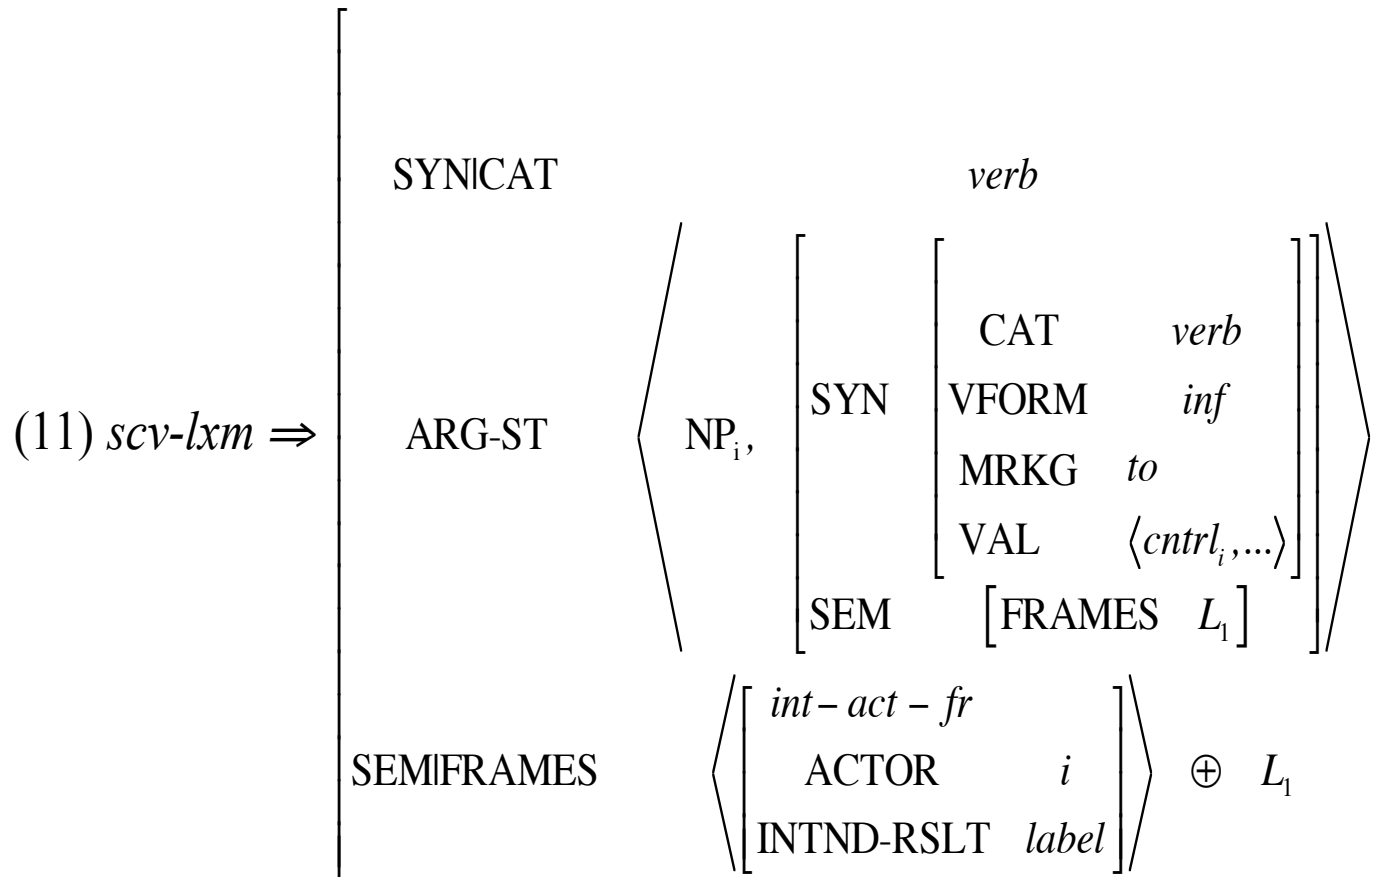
(11) $scv\text{-}lxm \Rightarrow \begin{bmatrix} \text{SYN|CAT} & verb \\ \text{ARG-ST} & \left\langle \text{NP}_i, \begin{bmatrix} \text{SYN} & \begin{bmatrix} \text{CAT} & verb \\ \text{VFORM} & inf \\ \text{MRKG} & to \\ \text{VAL} & \langle cntrl_i, ... \rangle \end{bmatrix} \\ \text{SEM} & \begin{bmatrix} \text{FRAMES} & L_1 \end{bmatrix} \end{bmatrix} \right\rangle \\ \text{SEM|FRAMES} & \left\langle \begin{bmatrix} int-act-fr \\ \text{ACTOR} & i \\ \text{INTND-RSLT} & label \end{bmatrix} \right\rangle \oplus L_1 \end{bmatrix}$